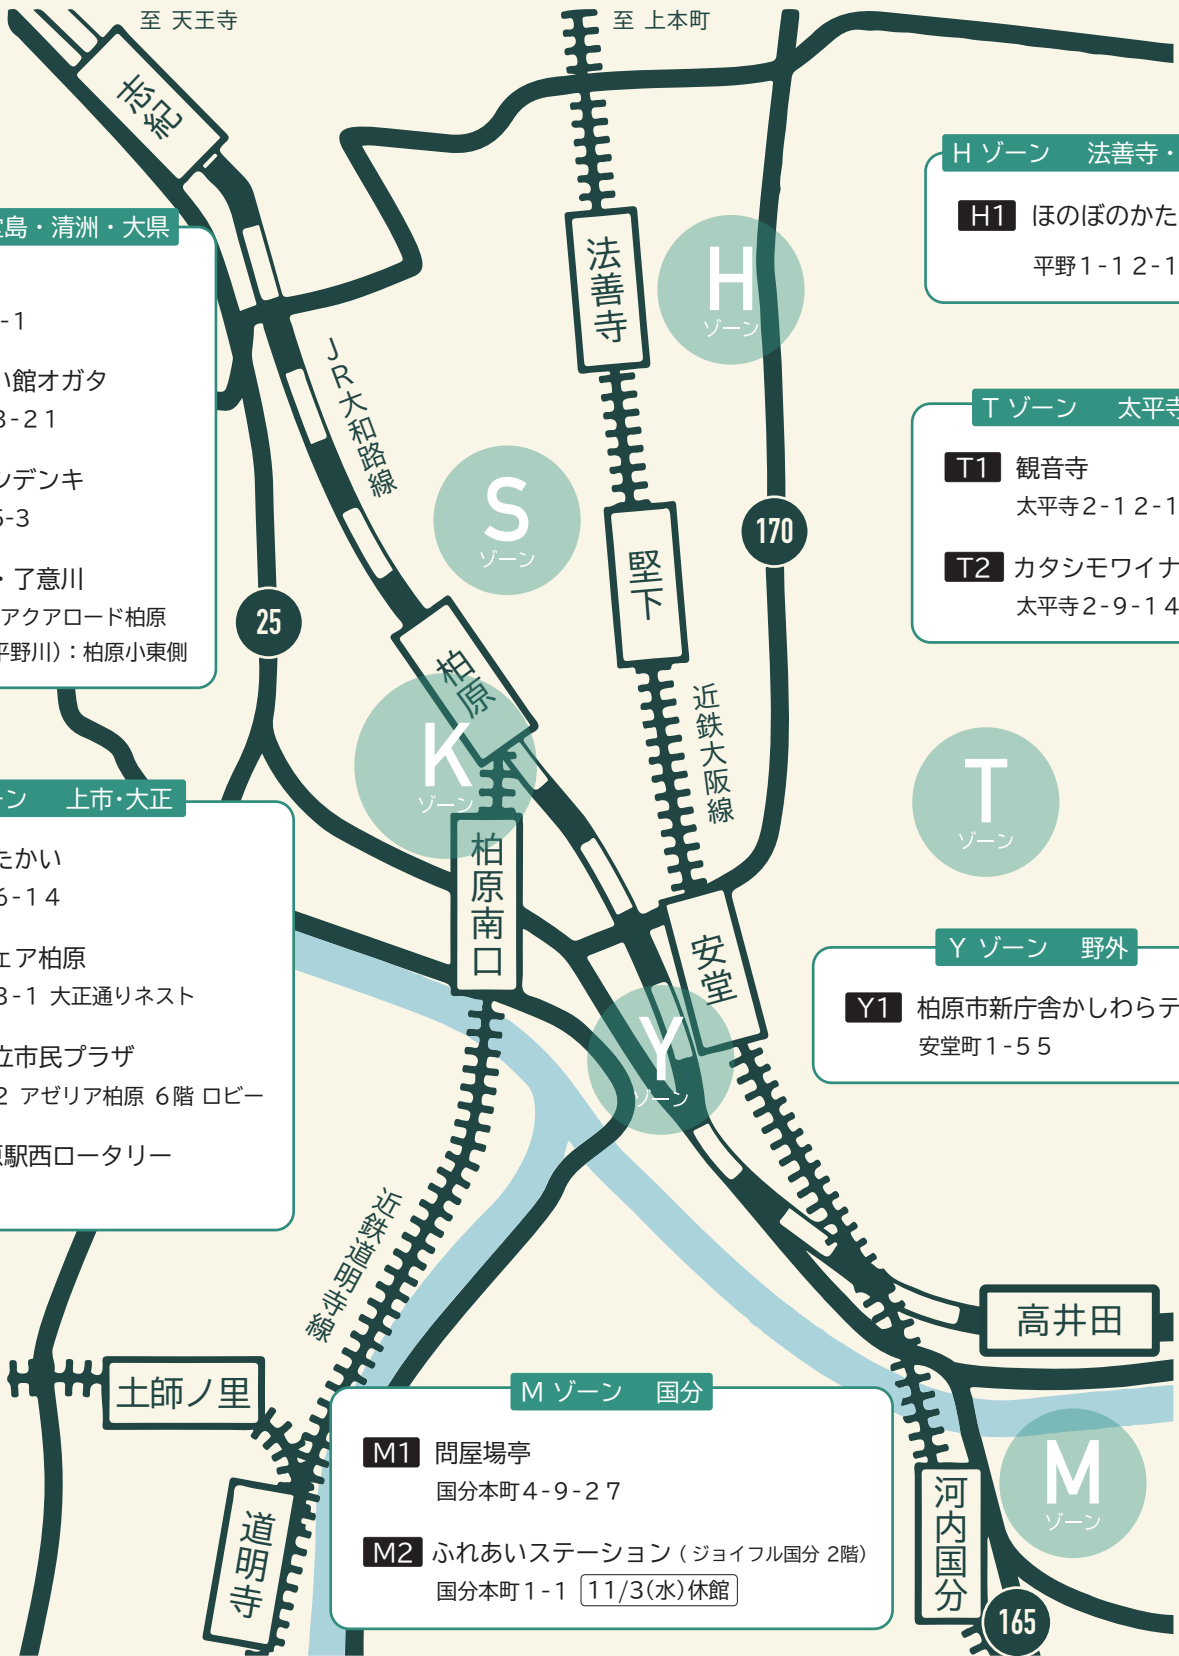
至 天王寺

至 上本町

志紀

H ゾーン 法善寺・

H1 ほのぼのかた

平野1-12-1

島・清洲・大県

-1

館オガタ

3-21

デンキ

5-3

・了意川

アクアロード柏原

平野川）：柏原小東側

JR大和路線

法善寺

H ゾーン

S ゾーン

堅下

170

T ゾーン 太平寺

T1 観音寺

太平寺2-12-1

T2 カタシモワイナ

太平寺2-9-14

25

柏原

K ゾーン

近鉄大阪線

T ゾーン

ン 上市・大正

たかい

6-14

ェア柏原

3-1 大正通りネスト

立市民プラザ

2 アゼリア柏原 6階 ロビー

駅西ロータリー

柏原南口

安堂

Y ゾーン 野外

Y1 柏原市新庁舎かしわらテ

安堂町1-55

Y ゾーン

近鉄道明寺線

高井田

土師ノ里

M ゾーン 国分

M1 問屋場亭

国分本町4-9-27

M2 ふれあいステーション（ジョイフル国分 2階）

国分本町1-1 11/3(水)休館

道明寺

河内国分

M ゾーン

165